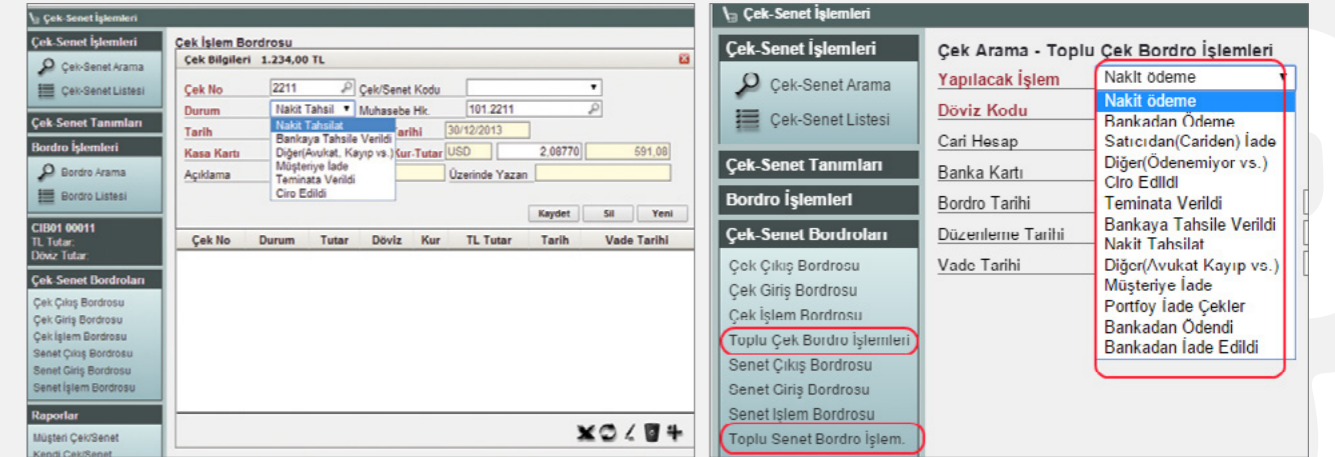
Çek-Senet İşlemleri

Çek-Senet İşlemleri
Çek-Senet Arama
Çek-Senet Listesi

Çek-Senet Tanımları

Bordro İşlemleri
Bordro Arama
Bordro Listesi

CIB01 00011
TL Tutar:
Döviz Tutar:

Çek-Senet Bordroları
Çek Çıkış Bordrosu
Çek Giriş Bordrosu
Çek İşlem Bordrosu
Senet Çıkış Bordrosu
Senet Giriş Bordrosu
Senet İşlem Bordrosu

Raporlar
Müşteri Çek/Senet
Kendi Çek/Senet

Çek İşlem Bordrosu
Çek Bilgileri 1.234,00 TL

Çek No 2211
Çek/Senet Kodu
Durum Nakit Tahsil
Muhasebe Hk. 101.2211
Tarih
Nakit Tahsilat
Bankaya Tahsile Verildi
Diğer(Avukat, Kayıp vs.)
Müşteriye İade
Teminata Verildi
Ciro Edildi
arihi 30/12/2013
Kasa Kartı
Kur-Tutar USD 2,08770 591,08
Açıklama
Üzerinde Yazan

Kaydet Sil Yeni

| Çek No | Durum | Tutar | Döviz | Kur | TL Tutar | Tarih | Vade Tarihi |
|---|---|---|---|---|---|---|---|

Çek-Senet İşlemleri

Çek-Senet İşlemleri
Çek-Senet Arama
Çek-Senet Listesi

Çek-Senet Tanımları

Bordro İşlemleri

Çek-Senet Bordroları
Çek Çıkış Bordrosu
Çek Giriş Bordrosu
Çek İşlem Bordrosu
Toplu Çek Bordro İşlemleri
Senet Çıkış Bordrosu
Senet Giriş Bordrosu
Senet İşlem Bordrosu
Toplu Senet Bordro İşlem.

Çek Arama - Toplu Çek Bordro İşlemleri
Yapılacak İşlem Nakit ödeme
Döviz Kodu
Cari Hesap
Banka Kartı
Bordro Tarihi
Düzenleme Tarihi
Vade Tarihi

Nakit ödeme
Bankadan Ödeme
Satıcıdan(Cariden) İade
Diğer(Ödenemiyor vs.)
Ciro Edildi
Teminata Verildi
Bankaya Tahsile Verildi
Nakit Tahsilat
Diğer(Avukat Kayıp vs.)
Müşteriye İade
Portfoy İade Çekler
Bankadan Ödendi
Bankadan İade Edildi